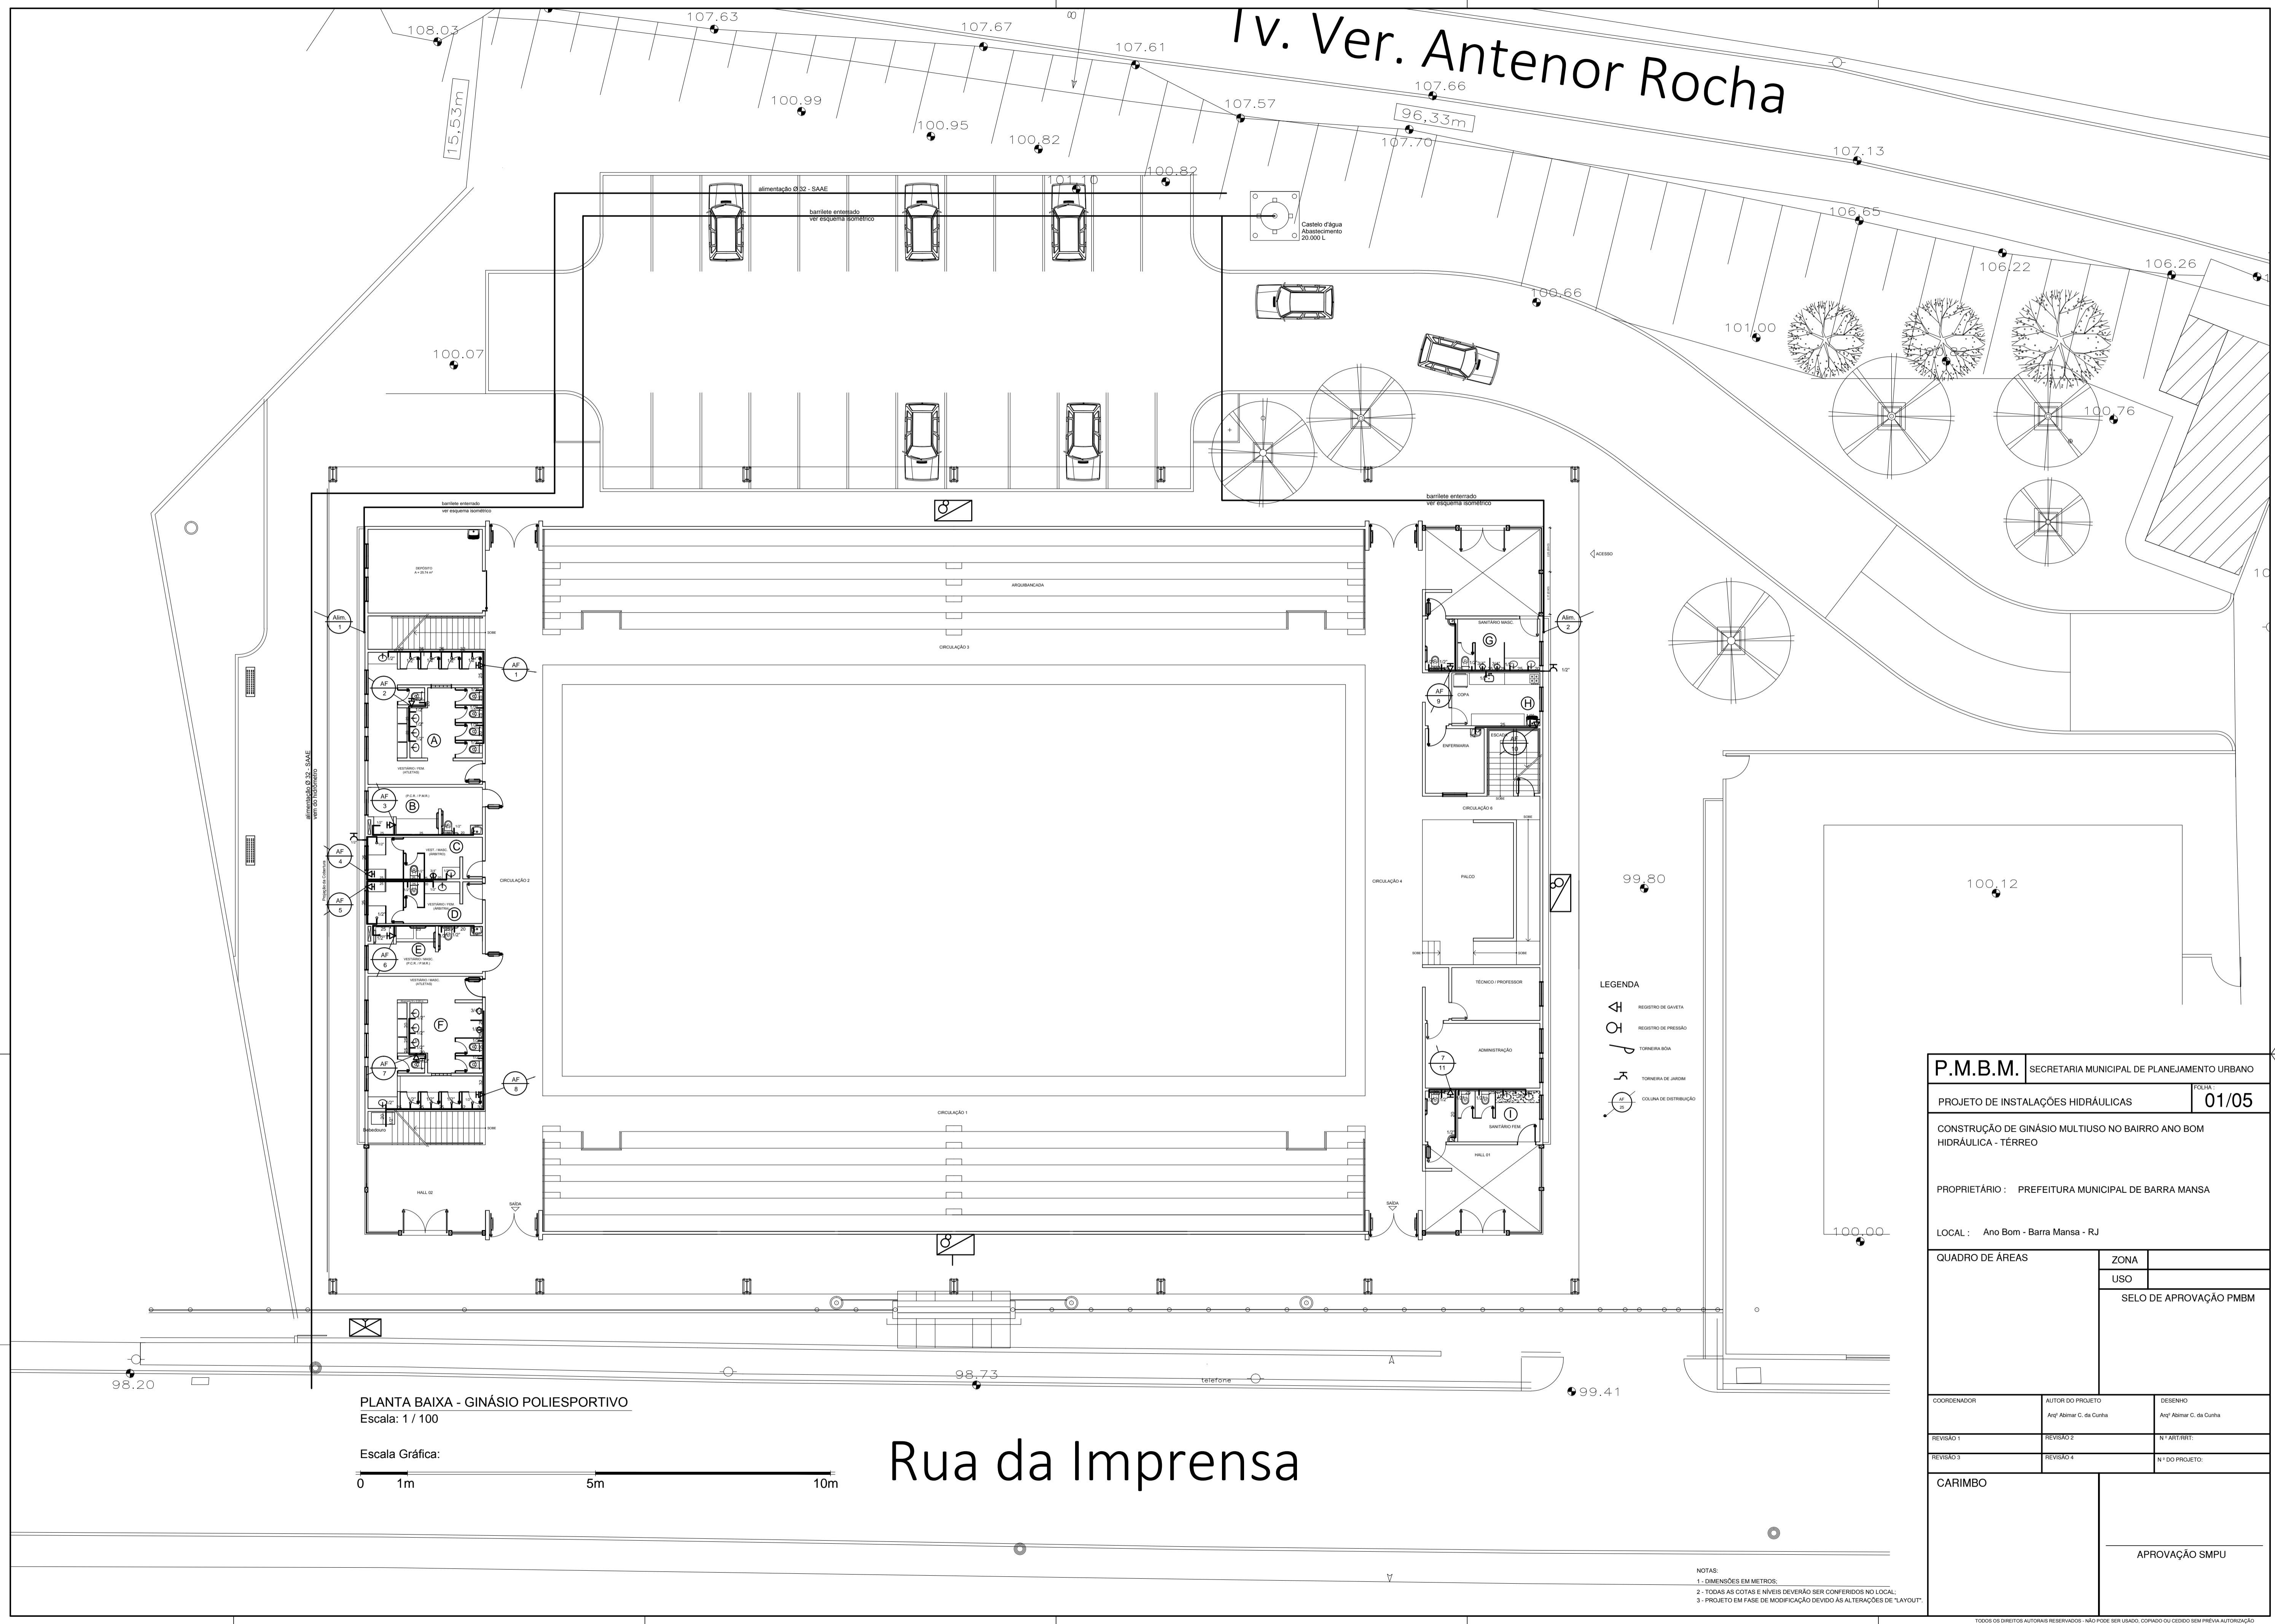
Tv. Ver. Antenor Rocha

108.03
107.63
107.67
107.61
107.66
107.57
96,33m
107.70
107.13
106.65
106.22
106.26
15,53m
100.99
100.95
100.82
100.82
101.10
100.66
101.00
100.76
100.07
99.80
100.12
100.00
98.20
98.73
99.41

alimentação Ø 32 - SAAE
barrilete enterrado
ver esquema isométrico
Castelo d'água
Abastecimento
20.000 L

barrilete enterrado
ver esquema isométrico

barrilete enterrado
ver esquema isométrico

alimentação Ø 32 - SAAE
vem do hidrômetro

DEPÓSITO
ARQUIBANCADA
CIRCULAÇÃO 3
CIRCULAÇÃO 2
CIRCULAÇÃO 4
CIRCULAÇÃO 1
CIRCULAÇÃO 5
SANITÁRIO MASC.
COPA
ENFERMARIA
ESCADA
PALCO
TÉCNICO / PROFESSOR
ADMINISTRAÇÃO
SANITÁRIO FEM.
HALL 01
HALL 02
SAÍDA
SAÍDA
ACESSO
Bebedouro
VESTIÁRIO / FEM. (ATLETAS)
VESTIÁRIO / MASC. (ATLETAS)

Alim. 1
Alim. 2
AF 1
AF 2
AF 3
AF 4
AF 5
AF 6
AF 7
AF 8
AF 9
AF 10
AF 11
A
B
C
D
E
F
G
H
I

telefone

LEGENDA
REGISTRO DE GAVETA
REGISTRO DE PRESSÃO
TORNEIRA BÓIA
TORNEIRA DE JARDIM
COLUNA DE DISTRIBUIÇÃO

P.M.B.M.
SECRETARIA MUNICIPAL DE PLANEJAMENTO URBANO
PROJETO DE INSTALAÇÕES HIDRÁULICAS
FOLHA :
01/05
CONSTRUÇÃO DE GINÁSIO MULTIUSO NO BAIRRO ANO BOM
HIDRÁULICA - TÉRREO
PROPRIETÁRIO : PREFEITURA MUNICIPAL DE BARRA MANSA
LOCAL : Ano Bom - Barra Mansa - RJ
QUADRO DE ÁREAS
ZONA
USO
SELO DE APROVAÇÃO PMBM
COORDENADOR
AUTOR DO PROJETO
Arqº Abimar C. da Cunha
DESENHO
Arqº Abimar C. da Cunha
REVISÃO 1
REVISÃO 2
Nº ART-RRT:
REVISÃO 3
REVISÃO 4
Nº DO PROJETO:
CARIMBO
APROVAÇÃO SMPU

PLANTA BAIXA - GINÁSIO POLIESPORTIVO
Escala: 1 / 100

Escala Gráfica:
0 1m 5m 10m

Rua da Imprensa

NOTAS:
1 - DIMENSÕES EM METROS;
2 - TODAS AS COTAS E NÍVEIS DEVERÃO SER CONFERIDOS NO LOCAL;
3 - PROJETO EM FASE DE MODIFICAÇÃO DEVIDO ÀS ALTERAÇÕES DE "LAYOUT".

TODOS OS DIREITOS AUTORAIS RESERVADOS - NÃO PODE SER USADO, COPIADO OU CEDIDO SEM PRÉVIA AUTORIZAÇÃO